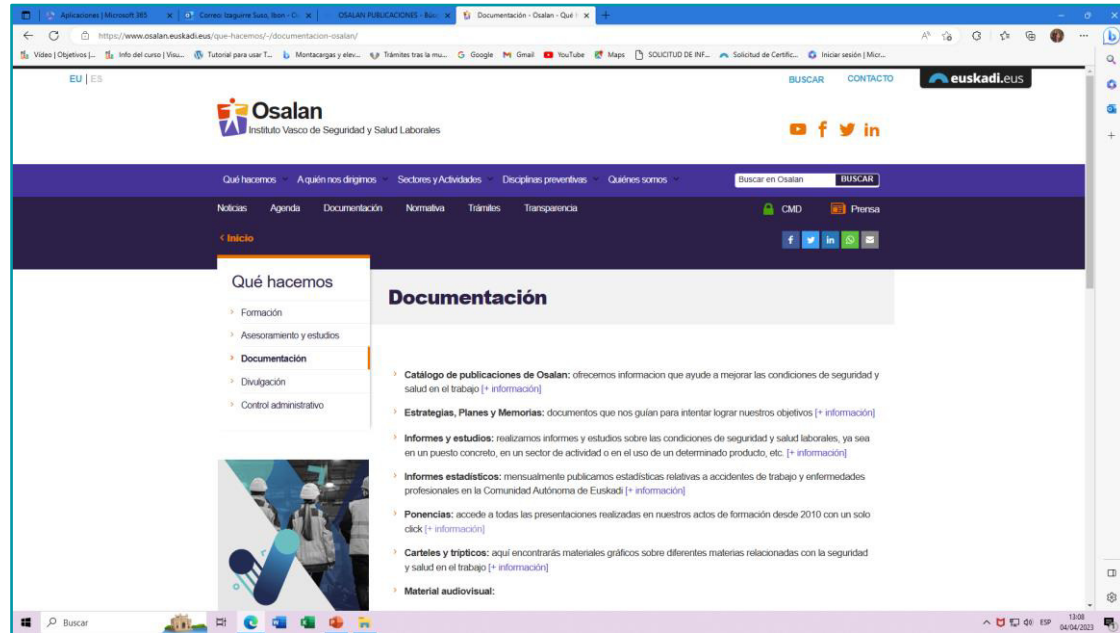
Aplicaciones | Microsoft 365 | Correo: Izaguirre Suso, Ibon - C | OSALAN PUBLICACIONES - Bús | Documentación - Osalan - Qué | +

https://www.osalan.euskadi.eus/que-hacemos/-/documentacion-osalan/

Video | Objetivos |... | Info del curso | Visu... | Tutorial para usar T... | Montacargas y elev... | Trámites tras la mu... | Google | Gmail | YouTube | Maps | SOLICITUD DE INF... | Solicitud de Certific... | Iniciar sesión | Micr...

EU | ES

BUSCAR CONTACTO

euskadi.eus

Osalan
Instituto Vasco de Seguridad y Salud Laborales

Qué hacemos | A quién nos dirigimos | Sectores y Actividades | Disciplinas preventivas | Quiénes somos

Buscar en Osalan BUSCAR

Noticias | Agenda | Documentación | Normativa | Trámites | Transparencia

CMD | Prensa

< Inicio

Qué hacemos

› Formación
› Asesoramiento y estudios
› Documentación
› Divulgación
› Control administrativo

Documentación

› Catálogo de publicaciones de Osalan: ofrecemos informacion que ayude a mejorar las condiciones de seguridad y salud en el trabajo [+ información]

› Estrategias, Planes y Memorias: documentos que nos guían para intentar lograr nuestros objetivos [+ información]

› Informes y estudios: realizamos informes y estudios sobre las condiciones de seguridad y salud laborales, ya sea en un puesto concreto, en un sector de actividad o en el uso de un determinado producto, etc. [+ información]

› Informes estadísticos: mensualmente publicamos estadísticas relativas a accidentes de trabajo y enfermedades profesionales en la Comunidad Autónoma de Euskadi [+ información]

› Ponencias: accede a todas las presentaciones realizadas en nuestros actos de formación desde 2010 con un solo click [+ información]

› Carteles y trípticos: aquí encontrarás materiales gráficos sobre diferentes materias relacionadas con la seguridad y salud en el trabajo [+ información]

› Material audiovisual:

Buscar

ESP 13:08 04/04/2023